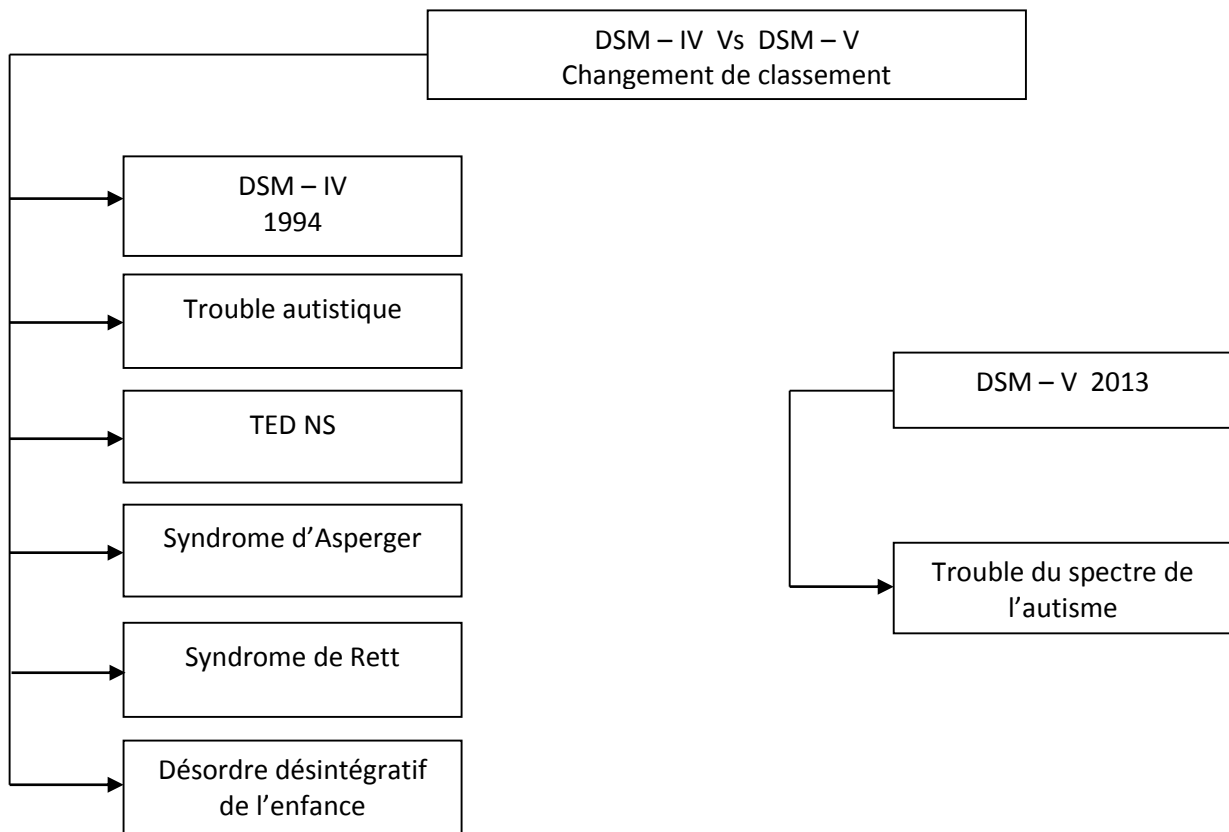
DSM – IV Vs DSM – V
Changement de classement

DSM – IV
1994

Trouble autistique

TED NS

Syndrome d’Asperger

Syndrome de Rett

Désordre désintégratif de l’enfance

DSM – V 2013

Trouble du spectre de l’autisme